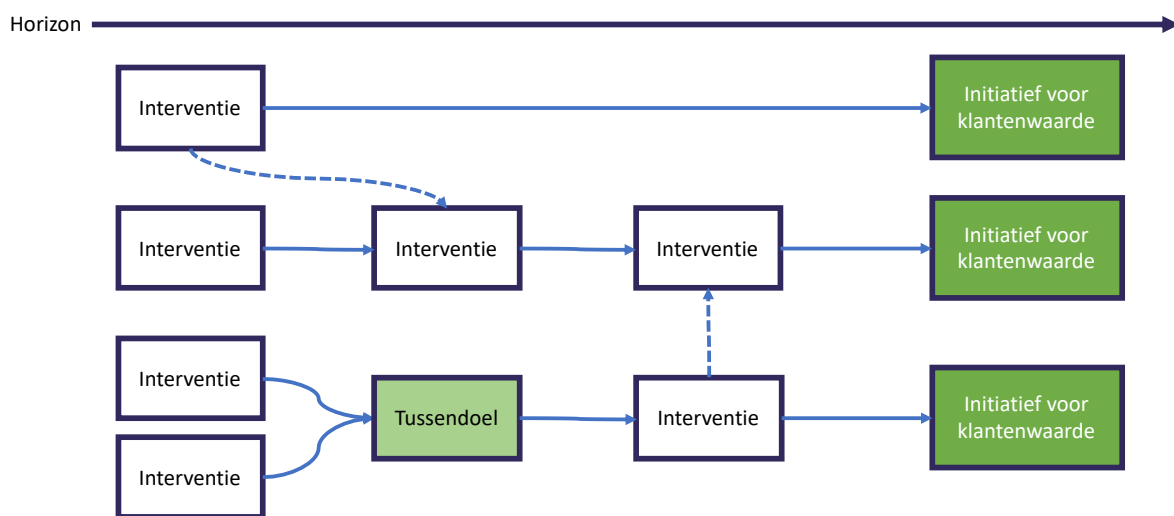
Horizon

Interventie

Initiatief voor klantenwaarde

Interventie

Interventie

Interventie

Initiatief voor klantenwaarde

Interventie

Tussendoel

Interventie

Initiatief voor klantenwaarde

Interventie